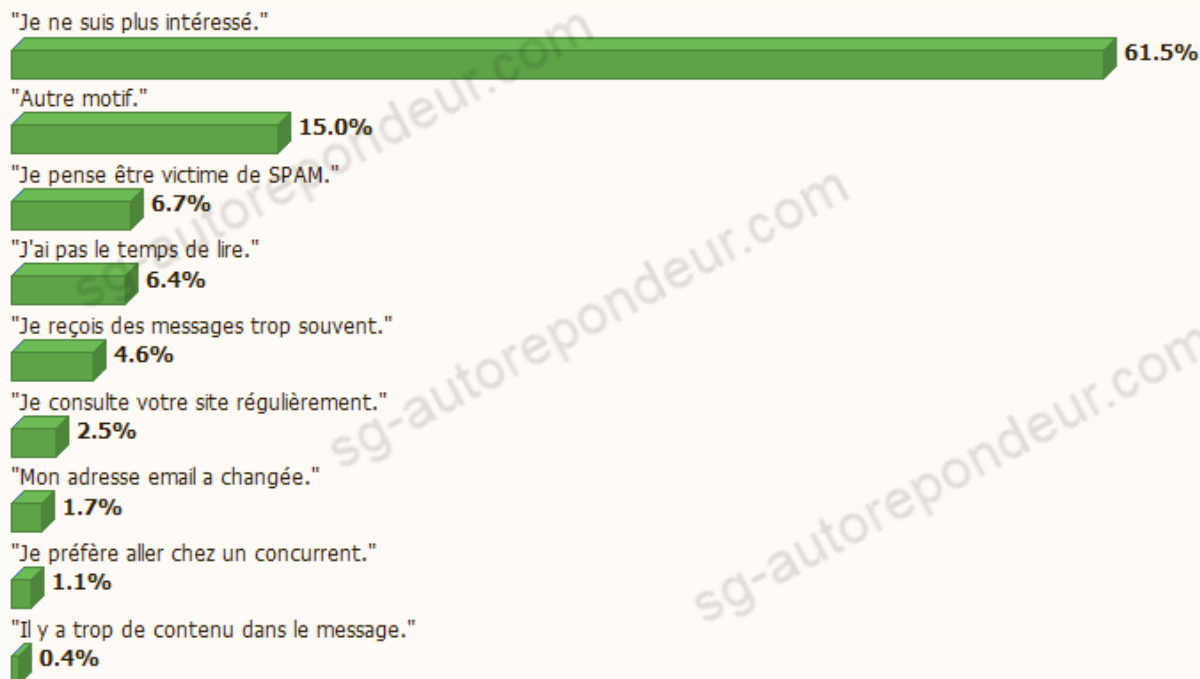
"Je ne suis plus intéressé."
61.5%
"Autre motif."
15.0%
"Je pense être victime de SPAM."
6.7%
"J'ai pas le temps de lire."
6.4%
"Je reçois des messages trop souvent."
4.6%
"Je consulte votre site régulièrement."
2.5%
"Mon adresse email a changée."
1.7%
"Je préfère aller chez un concurrent."
1.1%
"Il y a trop de contenu dans le message."
0.4%

sg-autorepondeur.com
sg-autorepondeur.com
sg-autorepondeur.com
sg-autorepondeur.com